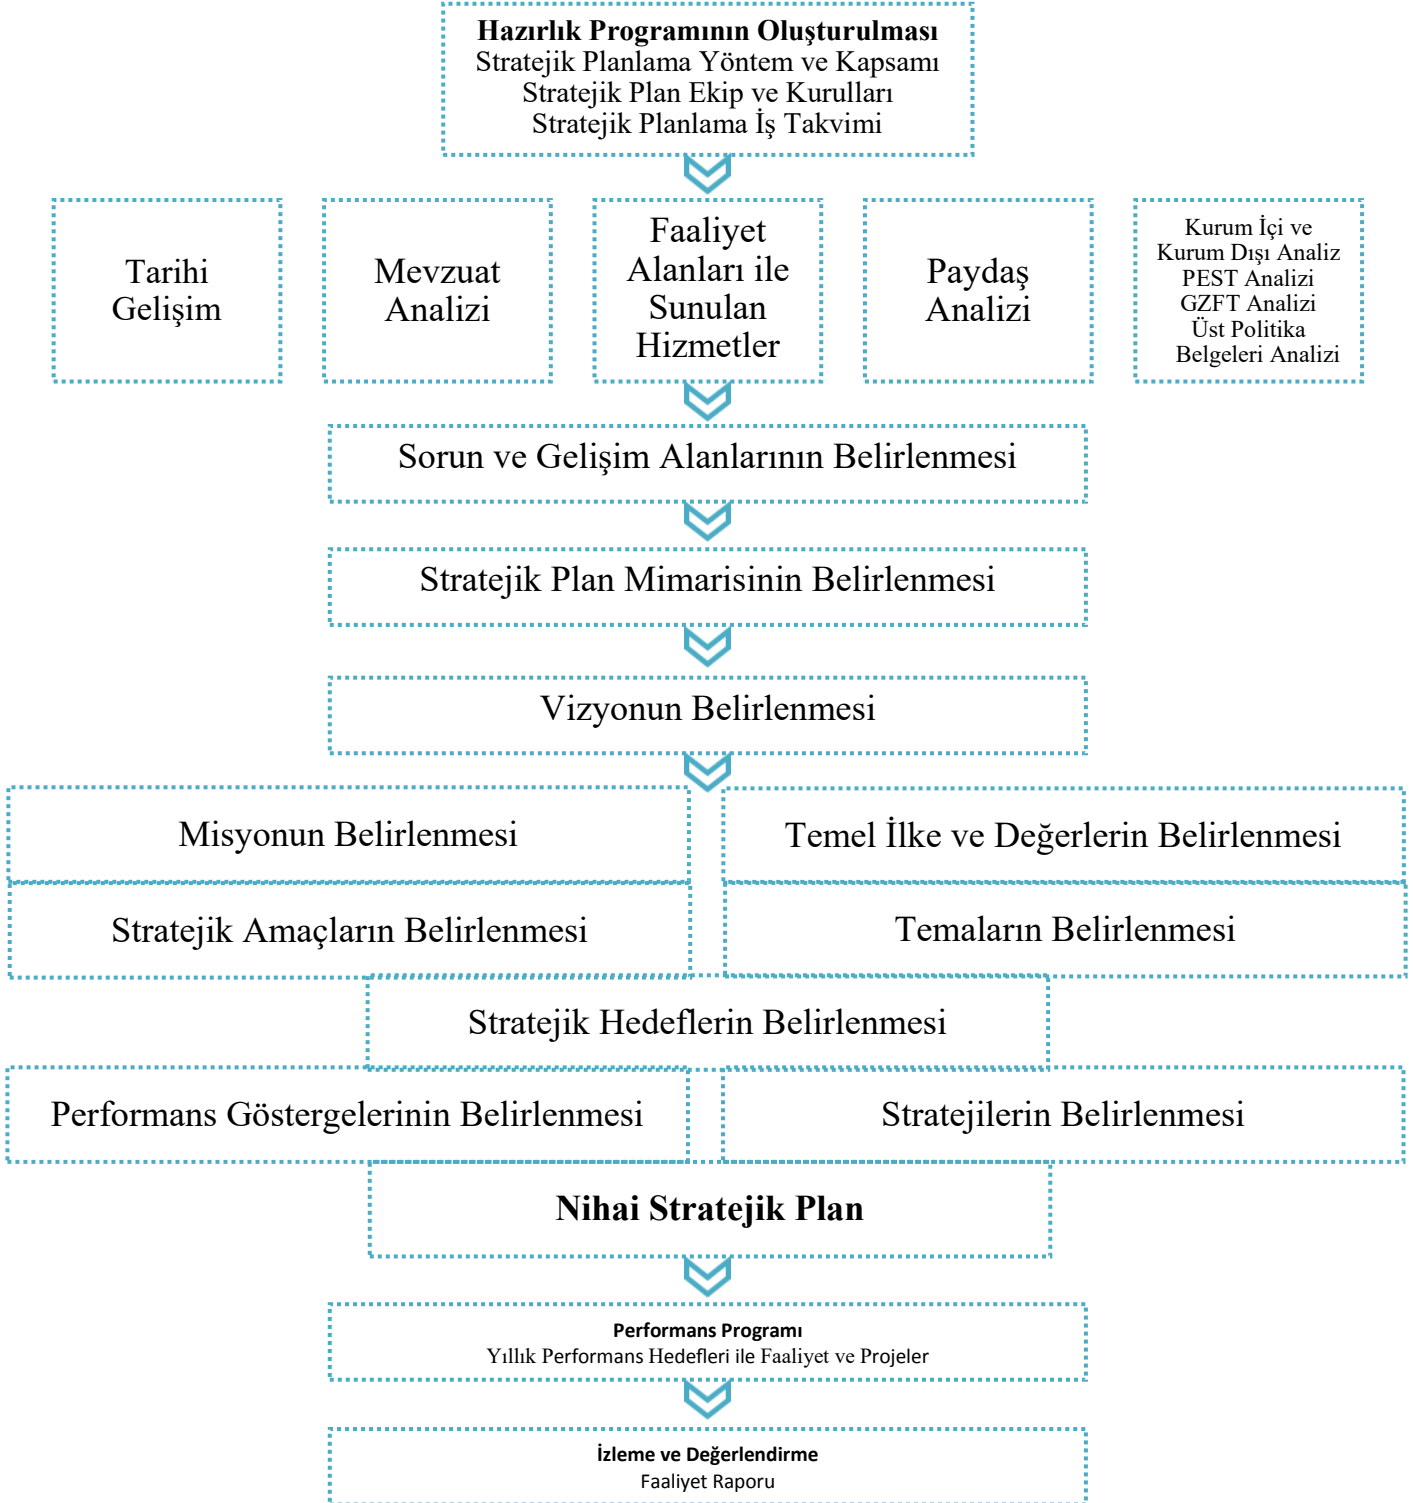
**Hazırlık Programının Oluşturulması**
Stratejik Planlama Yöntem ve Kapsamı
Stratejik Plan Ekip ve Kurulları
Stratejik Planlama İş Takvimi

Tarihi Gelişim

Mevzuat Analizi

Faaliyet Alanları ile Sunulan Hizmetler

Paydaş Analizi

Kurum İçi ve Kurum Dışı Analiz
PEST Analizi
GZFT Analizi
Üst Politika Belgeleri Analizi

Sorun ve Gelişim Alanlarının Belirlenmesi

Stratejik Plan Mimarisinin Belirlenmesi

Vizyonun Belirlenmesi

Misyonun Belirlenmesi

Temel İlke ve Değerlerin Belirlenmesi

Stratejik Amaçların Belirlenmesi

Temaların Belirlenmesi

Stratejik Hedeflerin Belirlenmesi

Performans Göstergelerinin Belirlenmesi

Stratejilerin Belirlenmesi

**Nihai Stratejik Plan**

**Performans Programı**
Yıllık Performans Hedefleri ile Faaliyet ve Projeler

**İzleme ve Değerlendirme**
Faaliyet Raporu